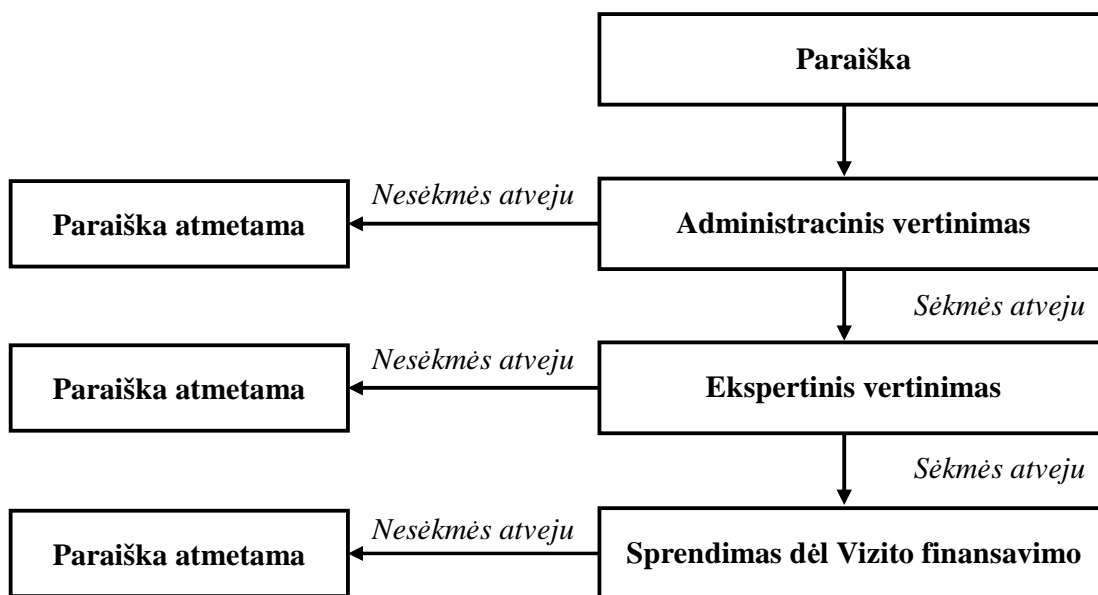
Paraiška

Nesėkmės atveju

Paraiška atmetama

Administracinis vertinimas

Sėkmės atveju

Nesėkmės atveju

Paraiška atmetama

Ekspertinis vertinimas

Sėkmės atveju

Nesėkmės atveju

Paraiška atmetama

Sprendimas dėl Vizito finansavimo